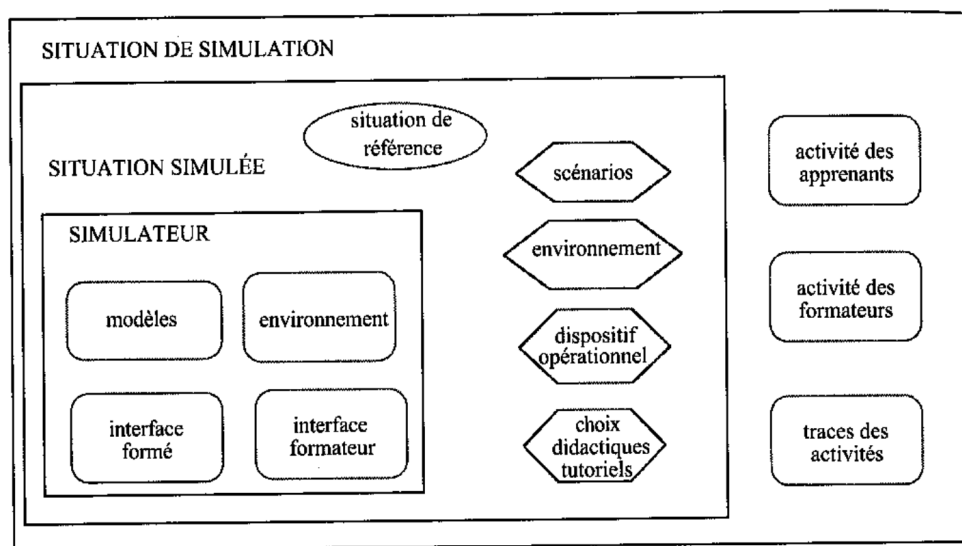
SITUATION DE SIMULATION

situation de référence

SITUATION SIMULÉE

SIMULATEUR

modèles

environnement

interface formé

interface formateur

scénarios

environnement

dispositif opérationnel

choix didactiques tutoriels

activité des apprenants

activité des formateurs

traces des activités